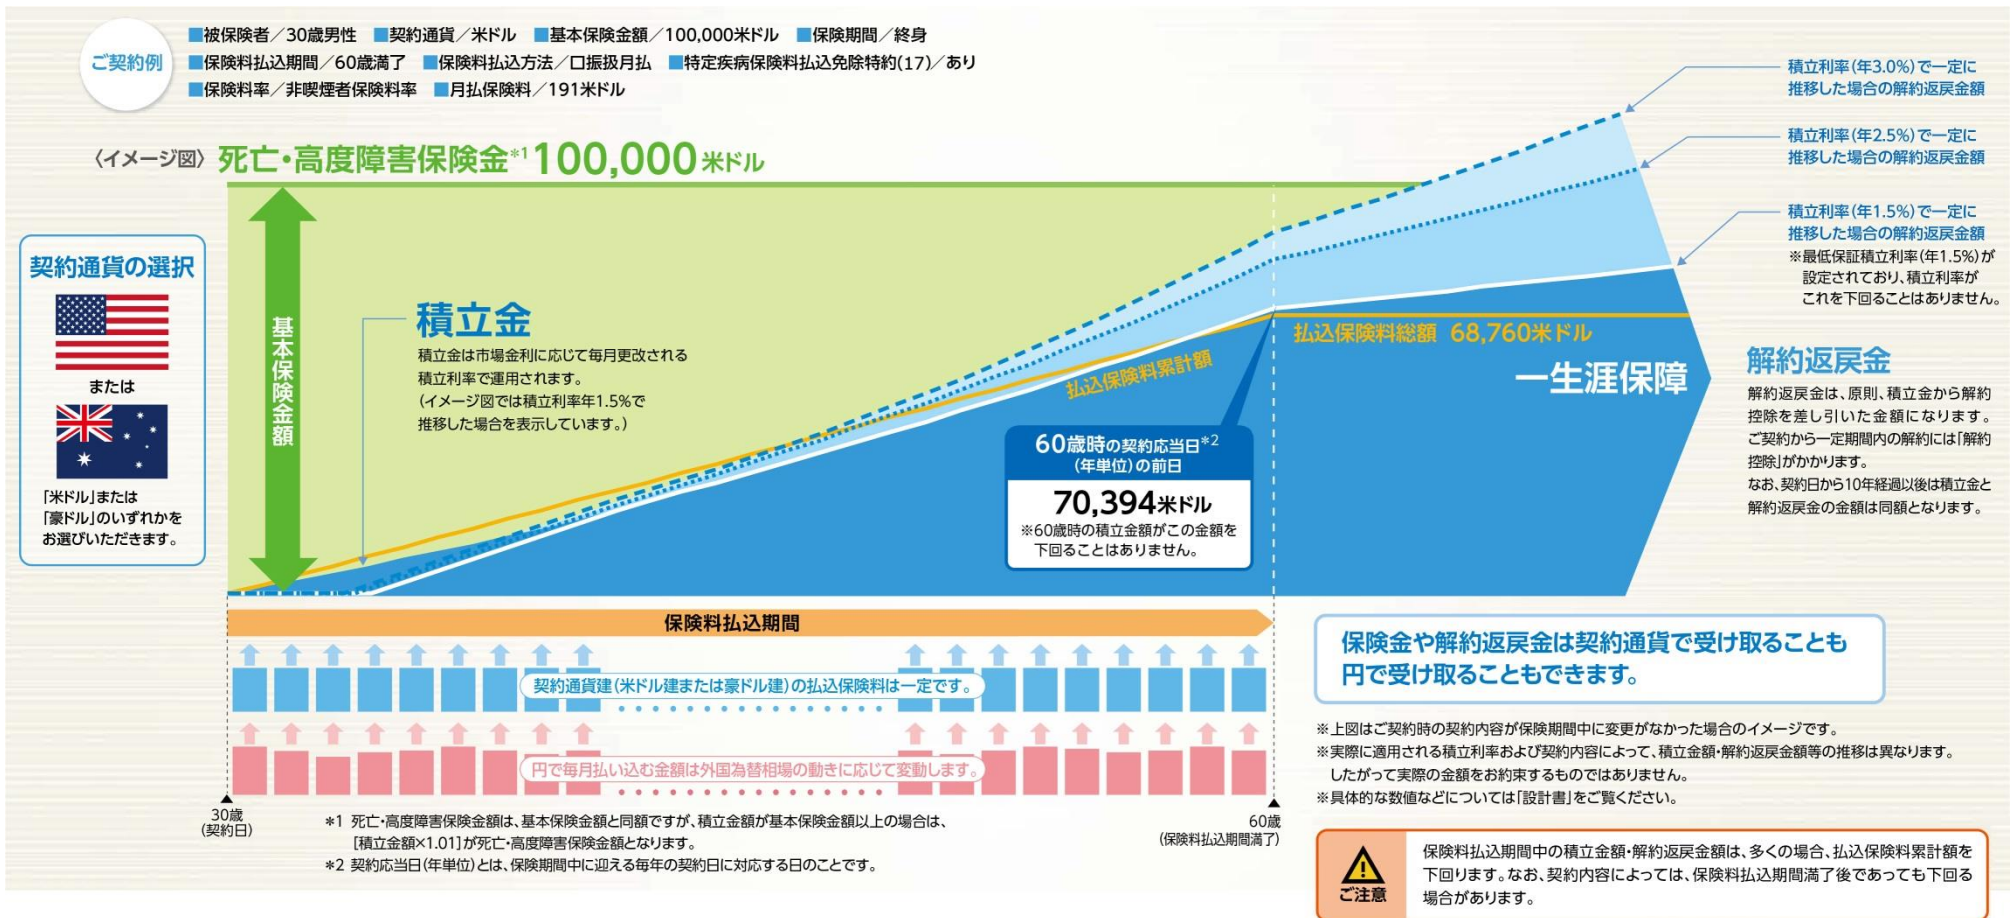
ご契約例

■被保険者／30歳男性　■契約通貨／米ドル　■基本保険金額／100,000米ドル　■保険期間／終身
■保険料払込期間／60歳満了　■保険料払込方法／口振扱月払　■特定疾病保険料払込免除特約(17)／あり
■保険料率／非喫煙者保険料率　■月払保険料／191米ドル

〈イメージ図〉 死亡・高度障害保険金$^{*1}$100,000米ドル

積立利率(年3.0%)で一定に推移した場合の解約返戻金額

積立利率(年2.5%)で一定に推移した場合の解約返戻金額

積立利率(年1.5%)で一定に推移した場合の解約返戻金額
※最低保証積立利率(年1.5%)が設定されており、積立利率がこれを下回ることはありません。

契約通貨の選択

または

「米ドル」または「豪ドル」のいずれかをお選びいただきます。

基本保険金額

積立金
積立金は市場金利に応じて毎月更改される積立利率で運用されます。
(イメージ図では積立利率年1.5%で推移した場合を表示しています。)

払込保険料累計額

払込保険料総額 68,760米ドル

一生涯保障

60歳時の契約応当日$^{*2}$(年単位)の前日
70,394米ドル
※60歳時の積立金額がこの金額を下回ることはありません。

解約返戻金
解約返戻金は、原則、積立金から解約控除を差し引いた金額になります。ご契約から一定期間内の解約には「解約控除」がかかります。
なお、契約日から10年経過以後は積立金と解約返戻金の金額は同額となります。

保険料払込期間

契約通貨建(米ドル建または豪ドル建)の払込保険料は一定です。

円で毎月払い込む金額は外国為替相場の動きに応じて変動します。

30歳
(契約日)

60歳
(保険料払込期間満了)

＊1 死亡・高度障害保険金額は、基本保険金額と同額ですが、積立金額が基本保険金額以上の場合は、[積立金額×1.01]が死亡・高度障害保険金額となります。
＊2 契約応当日(年単位)とは、保険期間中に迎える毎年の契約日に対応する日のことです。

保険金や解約返戻金は契約通貨で受け取ることも円で受け取ることもできます。

※上図はご契約時の契約内容が保険期間中に変更がなかった場合のイメージです。
※実際に適用される積立利率および契約内容によって、積立金額・解約返戻金額等の推移は異なります。したがって実際の金額をお約束するものではありません。
※具体的な数値などについては「設計書」をご覧ください。

ご注意
保険料払込期間中の積立金額・解約返戻金額は、多くの場合、払込保険料累計額を下回ります。なお、契約内容によっては、保険料払込期間満了後であっても下回る場合があります。